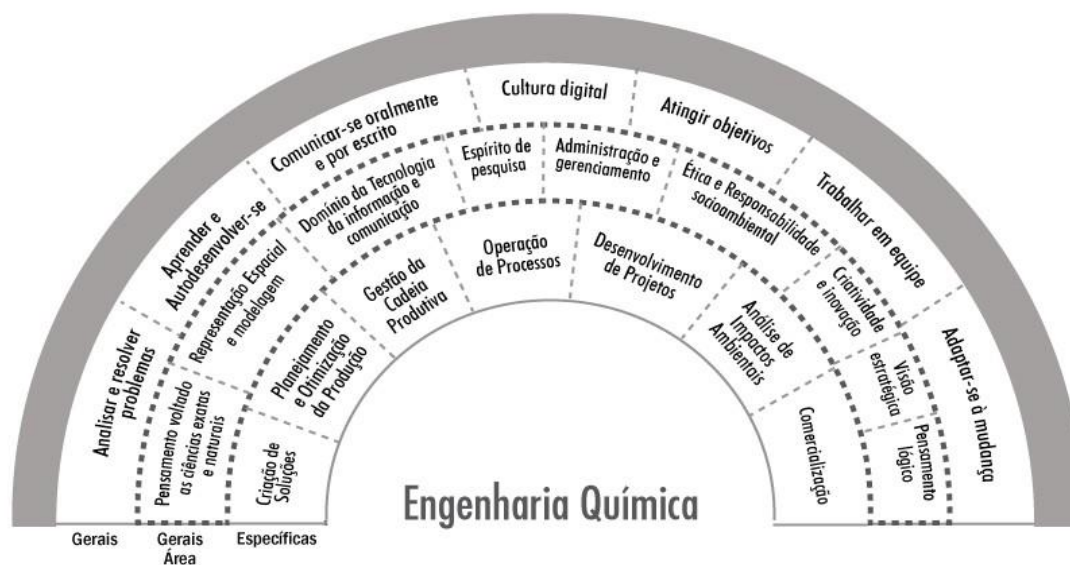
Analisar e resolver problemas
Aprender e Autodesenvolver-se
Comunicar-se oralmente e por escrito
Cultura digital
Atingir objetivos
Trabalhar em equipe
Adaptar-se à mudança

Pensamento voltado as ciências exatas e naturais
Representação Espacial e modelagem
Domínio da Tecnologia da informação e comunicação
Espírito de pesquisa
Administração e gerenciamento
Ética e Responsabilidade socioambiental
Criatividade e inovação
Visão estratégica
Pensamento lógico

Criação de Soluções
Planejamento e Otimização da Produção
Gestão da Cadeia Produtiva
Operação de Processos
Desenvolvimento de Projetos
Análise de Impactos Ambientais
Comercialização

Engenharia Química

Gerais
Gerais Área
Específicas